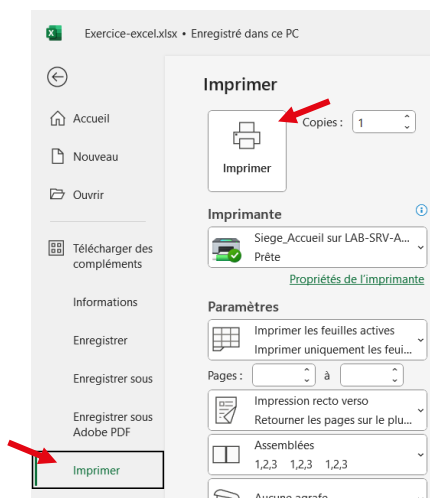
Exercice-excel.xlsx • Enregistré dans ce PC

Accueil

Nouveau

Ouvrir

Télécharger des compléments

Informations

Enregistrer

Enregistrer sous

Enregistrer sous Adobe PDF

Imprimer

Imprimer

Copies : 1

Imprimer

Imprimante

Siege_Accueil sur LAB-SRV-A...
Prête

Propriétés de l'imprimante

Paramètres

Imprimer les feuilles actives
Imprimer uniquement les feui...

Pages : à

Impression recto verso
Retourner les pages sur le plu...

Assemblées
1,2,3 1,2,3 1,2,3

Aucune agrafe